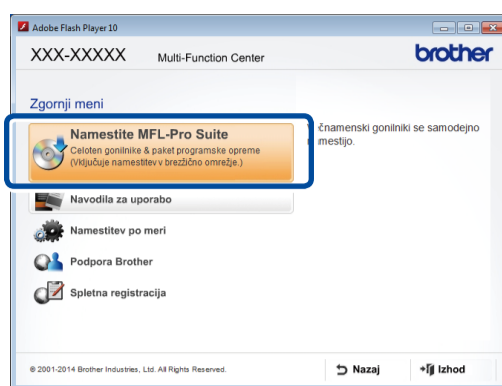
Adobe Flash Player 10

XXX-XXXXX Multi-Function Center brother

Zgornji meni

Namestite MFL-Pro Suite
Celoten gonilnike & paket programske opreme
(Vključuje namestitev v brezžično omrežje.)

čnamenski gonilniki se samodejno
amestijo.

Navodila za uporabo

Namestitev po meri

Podpora Brother

Spletna registracija

© 2001-2014 Brother Industries, Ltd. All Rights Reserved.

Nazaj

Izhod